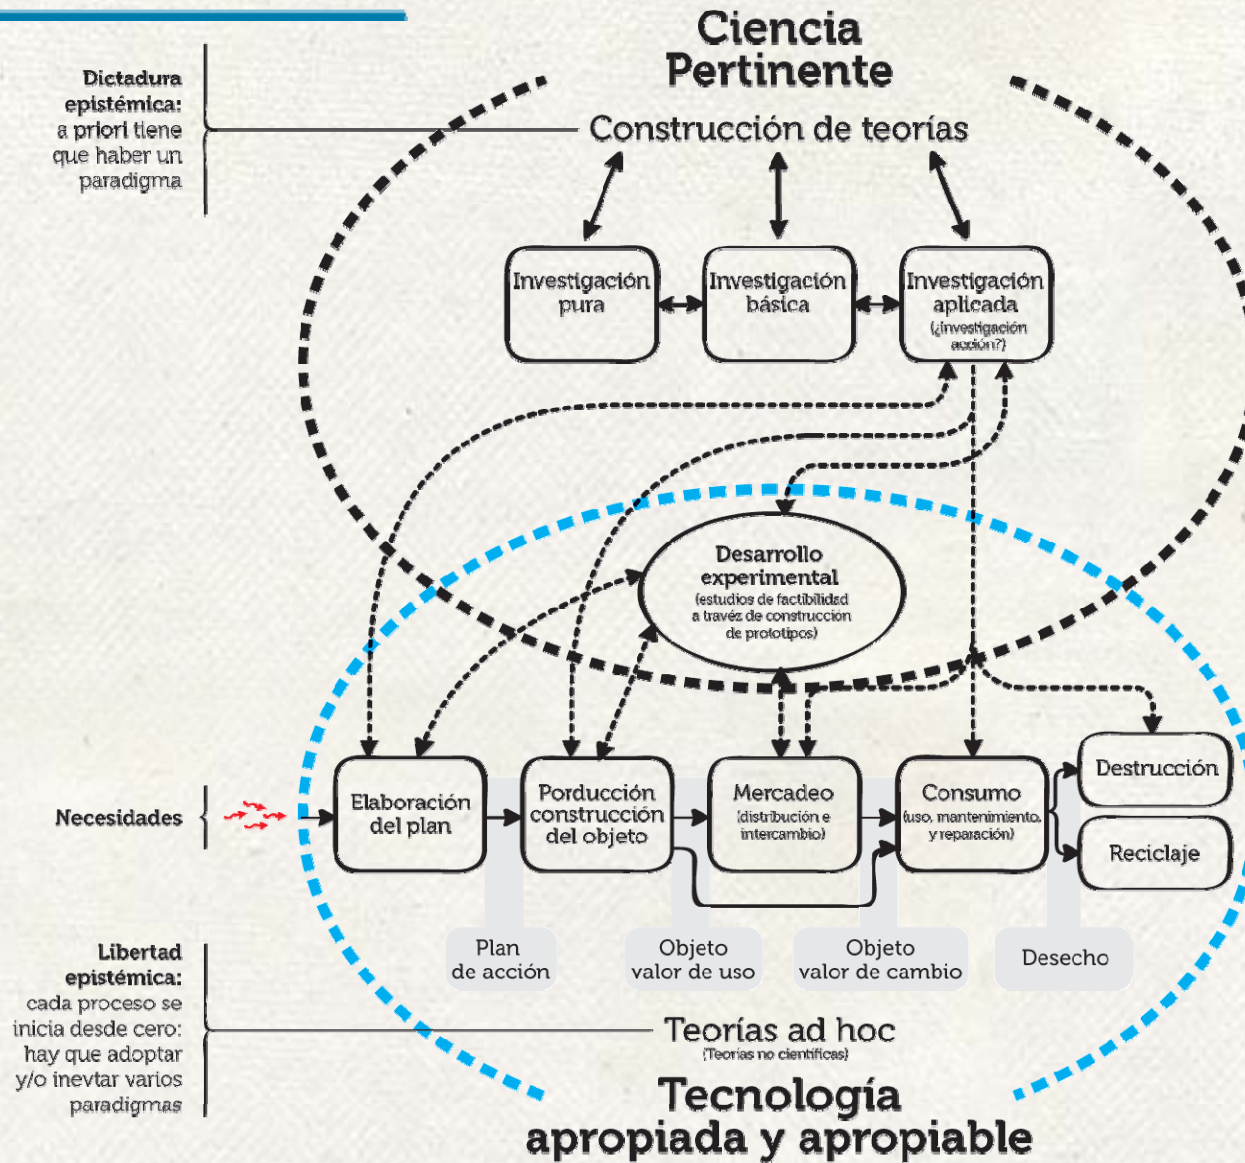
Ciencia Pertinente

Dictadura epistémica: a priori tiene que haber un paradigma

Construcción de teorías

Investigación pura

Investigación básica

Investigación aplicada (¿investigación acción?)

Desarrollo experimental (estudios de factibilidad a través de construccion de prototipos)

Necesidades

Elaboración del plan

Porducción construcción del objeto

Mercadeo (distribución e intercambio)

Consumo (uso, mantenimiento, y reparación)

Destrucción

Reciclaje

Plan de acción

Objeto valor de uso

Objeto valor de cambio

Desecho

Libertad epistémica: cada proceso se inicia desde cero: hay que adoptar y/o inevtar varios paradigmas

Teorías ad hoc (Teorías no científicas)

Tecnología apropiada y apropiable